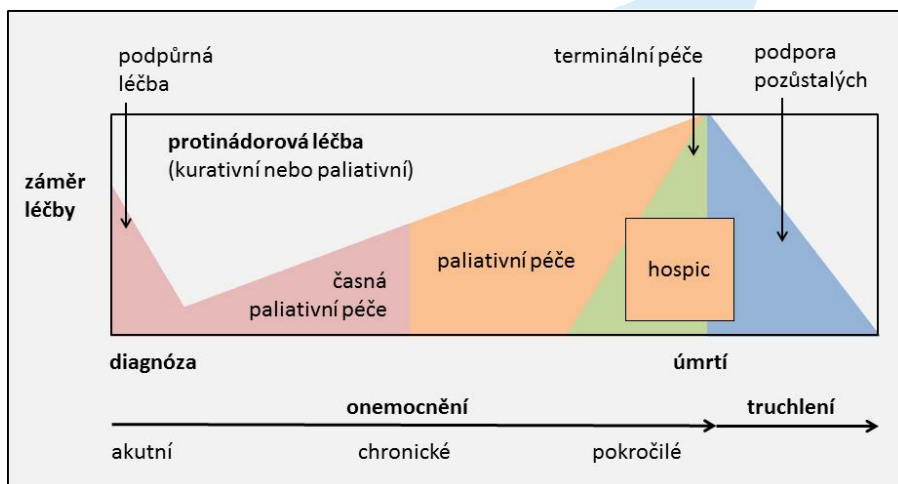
podpůrná léčba

terminální péče

podpora pozůstalých

protinádorová léčba
(kurativní nebo paliativní)

záměr léčby

časná paliativní péče

paliativní péče

hospic

diagnóza

úmrtí

onemocnění

truchlení

akutní

chronické

pokročilé